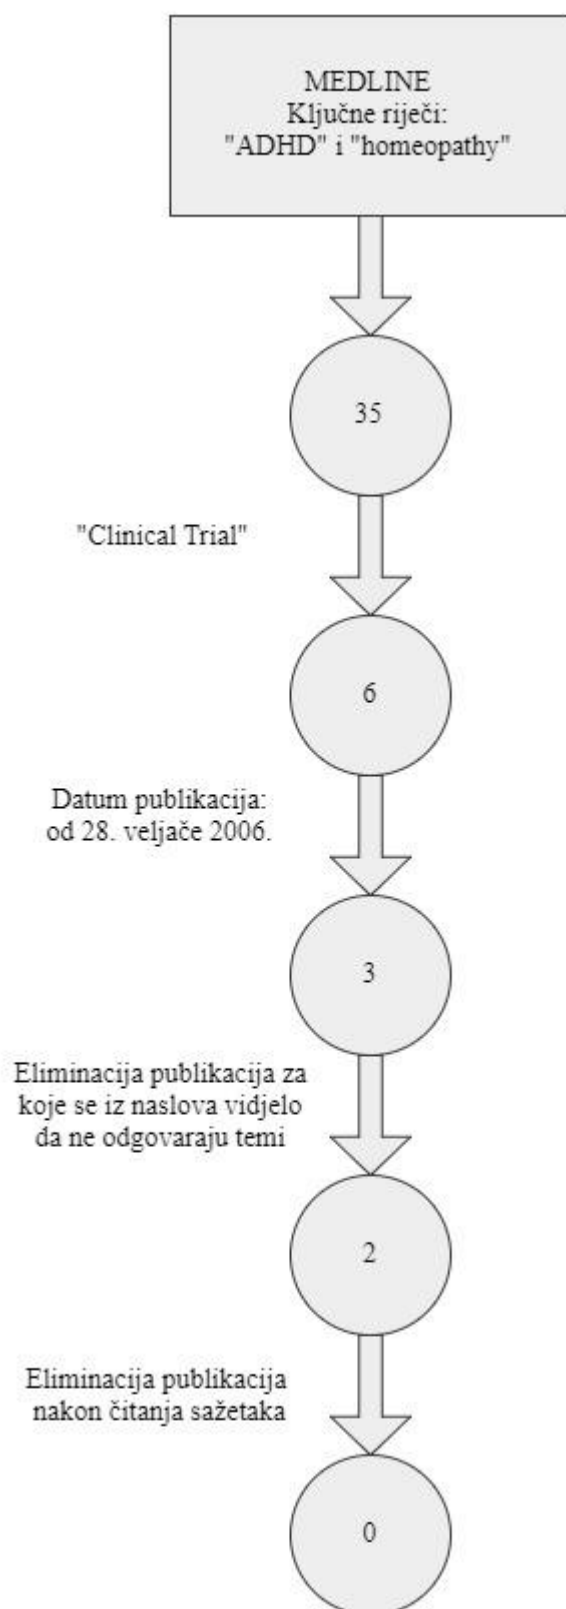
MEDLINE
Ključne riječi:
"ADHD" i "homeopathy"

35

"Clinical Trial"

6

Datum publikacija:
od 28. veljače 2006.

3

Eliminacija publikacija za koje se iz naslova vidjelo da ne odgovaraju temi

2

Eliminacija publikacija nakon čitanja sažetaka

0